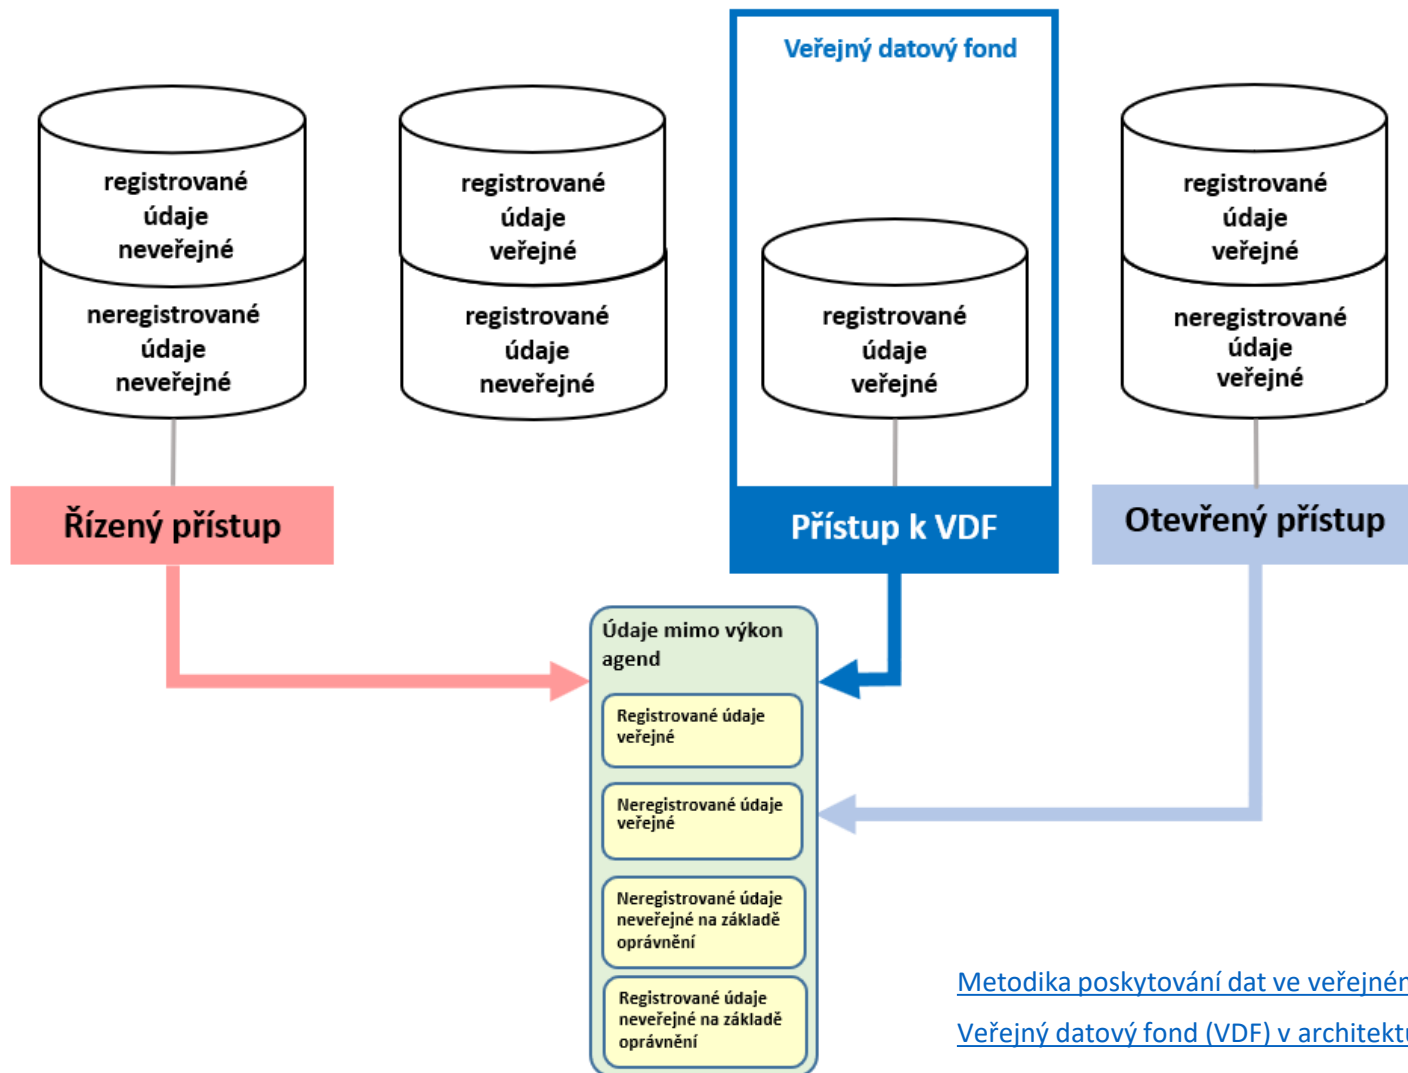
Veřejný datový fond

registrované údaje neveřejné

neregistrované údaje neveřejné

registrované údaje veřejné

registrované údaje neveřejné

registrované údaje veřejné

registrované údaje veřejné

neregistrované údaje veřejné

Řízený přístup

Přístup k VDF

Otevřený přístup

Údaje mimo výkon agend

Registrované údaje veřejné

Neregistrované údaje veřejné

Neregistrované údaje neveřejné na základě oprávnění

Registrované údaje neveřejné na základě oprávnění

Metodika poskytování dat ve veřejnén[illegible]

Veřejný datový fond (VDF) v architektu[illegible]